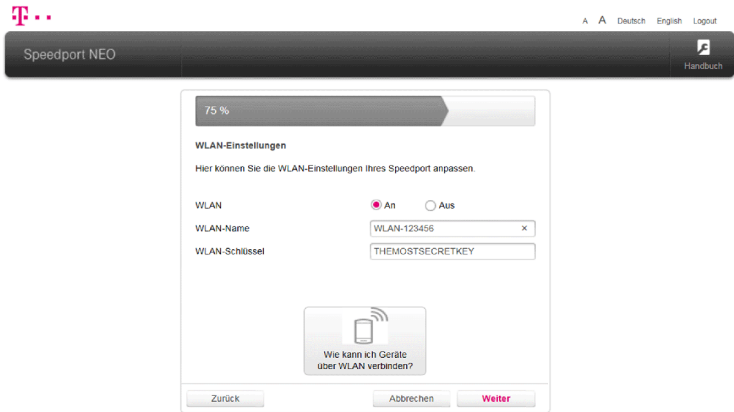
T · · ·

A A Deutsch English Logout

Speedport NEO

Handbuch

75 %

WLAN-Einstellungen

Hier können Sie die WLAN-Einstellungen Ihres Speedport anpassen.

WLAN
An
Aus

WLAN-Name
WLAN-123456
×

WLAN-Schlüssel
THEMOSTSECRETKEY

Wie kann ich Geräte über WLAN verbinden?

Zurück
Abbrechen
Weiter